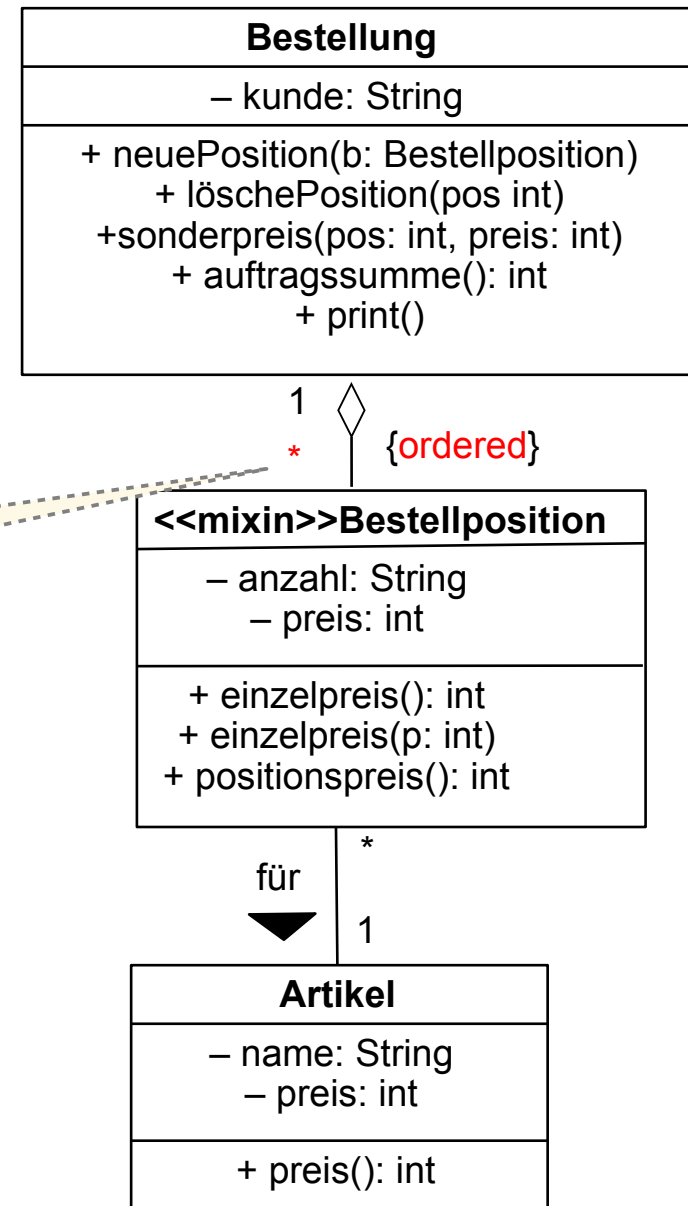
Bestellung

– kunde: String

+ neuePosition(b: Bestellposition)
+ löschePosition(pos int)
+sonderpreis(pos: int, preis: int)
+ auftragssumme(): int
+ print()

1

*

{ordered}

<<mixin>>Bestellposition

– anzahl: String
– preis: int

+ einzelpreis(): int
+ einzelpreis(p: int)
+ positionspreis(): int

*

für

1

Artikel

– name: String
– preis: int

+ preis(): int